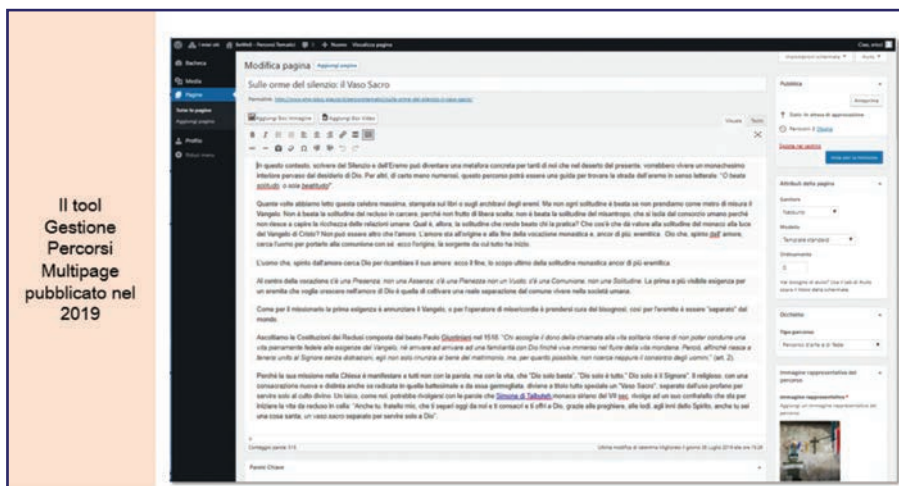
Il tool Gestione Percorsi Multipage pubblicato nel 2019

Bacheca
Media
Pagine
Tutte le pagine
Aggiungi pagina
Profilo
Riduci menu

Modifica pagina Aggiungi pagina

Sulle orme del silenzio: il Vaso Sacro

Aggiungi Box Immagine
Aggiungi Box Video

Visuale Testo

In questo contesto, scrivere del Silenzio e dell'Eremo può diventare una metafora concreta per tanti di noi che nel deserto del presente, vorrebbero vivere un monachesimo interiore pervaso del desiderio di Dio. Per altri, di certo meno numerosi, questo percorso potrà essere una guida per trovare la strada dell'eremo in senso letterale. "O beata solitudo, o sola beatitudo"

Quante volte abbiamo letto questa celebre massima, stampata sui libri o sugli architravi degli eremi. Ma non ogni solitudine è beata se non prendiamo come metro di misura il Vangelo. Non è beata la solitudine del recluso in carcere, perché non frutto di libera scelta; non è beata la solitudine del misantropo, che si isola dal consorzio umano perché non riesce a capire la ricchezza delle relazioni umane. Qual è, allora, la solitudine che rende beato chi la pratica? Che cos'è che da valore alla solitudine del monaco se non l'eco del Vangelo di Cristo? Non può essere altro che l'amore. L'amore sta all'origine e alla fine della vocazione monastica e, ancor di più, eremitica. Ciò che, spinto dall'amore, cerca l'uomo per portarlo alla comunione con sé, ecco l'origine, la sorgente da cui tutto ha inizio.

L'uomo che, spinto dall'amore cerca Dio per ricambiare il suo amore: ecco il fine, lo scopo ultimo della solitudine monastica ancor di più eremitica.

Al centro della vocazione c'è una Presenza, non una Assenza; c'è una Pienezza non un Vuoto; c'è una Comunione, non una Solitudine. La prima e più visibile esigenza per un eremita che voglia crescere nell'amore di Dio è quella di coltivare una reale separazione dal comune vivere nella società umana.

Come per il missionario la prima esigenza è annunziare il Vangelo, o per l'operatore di misericordia è prendersi cura dei bisognosi, così per l'eremita è essere "separato" dal mondo.

Ascoltiamo le Costituzioni dei Reclusi composte dal beato Paolo Giustiniani nel 1516: "Chi accoglie il dono della chiamata alla vita solitaria rinunci di non poter condurre una vita pienamente fedele alle esigenze del Vangelo, né arrivare ad una familiarità con Dio finché vive immerso nel fiume della vita mondana. Perciò, affinché nasca e tenersi unito al Signore senza distrazioni, egli non solo rinunzia al bene del matrimonio, ma, per quanto possibile, non ricerca neppure il consorzio degli uomini." (art. 2).

Perché la sua missione nella Chiesa è manifestare a tutti non con la parola, ma con la vita, che "Dio solo basta". "Dio solo è tutto." "Dio solo è il Signore". Il religioso, con una consacrazione nuova e distinta anche se radicata in quella battesimale e da essa germogliata, diviene a titolo tutto speciale un "Vaso Sacro", separato dall'uso profano per servire solo al culto divino. Un laico, come noi, potrebbe rivolgersi con le parole che Simone di Taibuteh monaco siriano del VII sec. rivolge ad un suo confratello che sta per iniziare la vita da recluso in cella: "Anche tu, fratello mio, che ti separi oggi da noi e ti consacri e ti offri a Dio, grazie alle preghiere, alle lodi, agli inni dello Spirito, anche tu sei una cosa santa, un vaso sacro separato per servire solo a Dio".

Conteggio parole: 515

Parole Chiave

Pubblica
Anteprima
Stato: In attesa di approvazione
Percorsi: Il Ghella
Sposta nel cestino
Invia per la Revisione

Attributi della pagina
Genitore
Modello
Template standard
Ordinamento
0

Dichiara
Tipo percorso
Percorso d'arte e di fede

Immagine rappresentativa del percorso